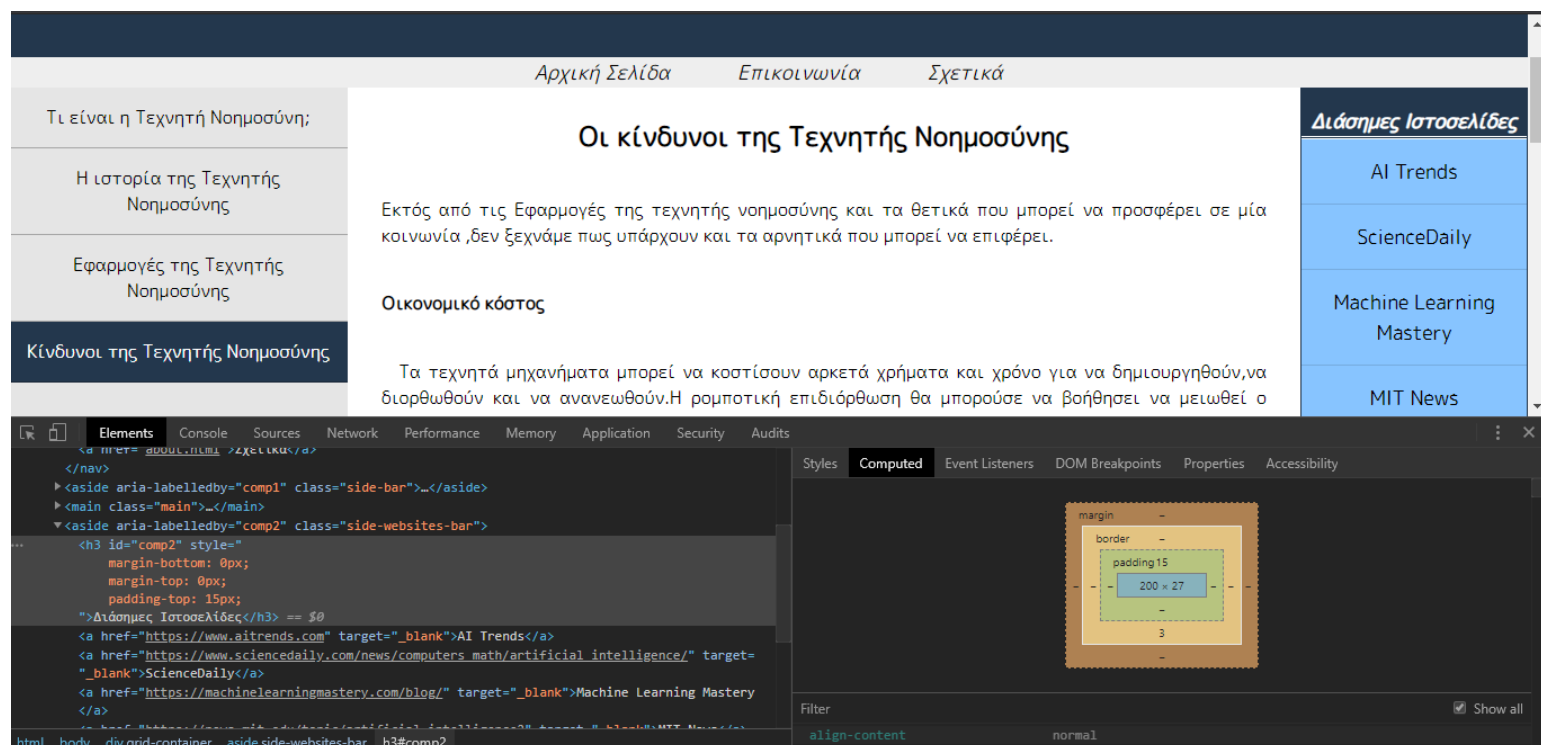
Αρχική Σελίδα Επικοινωνία Σχετικά

Τι είναι η Τεχνητή Νοημοσύνη;

Η ιστορία της Τεχνητής Νοημοσύνης

Εφαρμογές της Τεχνητής Νοημοσύνης

Κίνδυνοι της Τεχνητής Νοημοσύνης

Οι κίνδυνοι της Τεχνητής Νοημοσύνης

Εκτός από τις Εφαρμογές της τεχνητής νοημοσύνης και τα θετικά που μπορεί να προσφέρει σε μία κοινωνία ,δεν ξεχνάμε πως υπάρχουν και τα αρνητικά που μπορεί να επιφέρει.

Οικονομικό κόστος

Τα τεχνητά μηχανήματα μπορεί να κοστίσουν αρκετά χρήματα και χρόνο για να δημιουργηθούν,να διορθωθούν και να ανανεωθούν.Η ρομποτική επιδιόρθωση θα μπορούσε να βοήθησει να μειωθεί ο

Διάσημες Ιστοσελίδες

AI Trends

ScienceDaily

Machine Learning Mastery

MIT News

Elements Console Sources Network Performance Memory Application Security Audits

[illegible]
</nav>
▸<aside aria-labelledby="comp1" class="side-bar">…</aside>
▸<main class="main">…</main>
▾<aside aria-labelledby="comp2" class="side-websites-bar">
<h3 id="comp2" style="
margin-bottom: 0px;
margin-top: 0px;
padding-top: 15px;
">Διάσημες Ιστοσελίδες</h3> == $0
<a href="https://www.aitrends.com" target="_blank">AI Trends</a>
<a href="https://www.sciencedaily.com/news/computers_math/artificial_intelligence/" target="_blank">ScienceDaily</a>
<a href="https://machinelearningmastery.com/blog/" target="_blank">Machine Learning Mastery</a>
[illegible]

html body div.grid-container aside.side-websites-bar h3#comp2

Styles Computed Event Listeners DOM Breakpoints Properties Accessibility

margin –
border –
padding 15
– – – 200 × 27 – – –
–
3
–

Filter
Show all
align-content normal